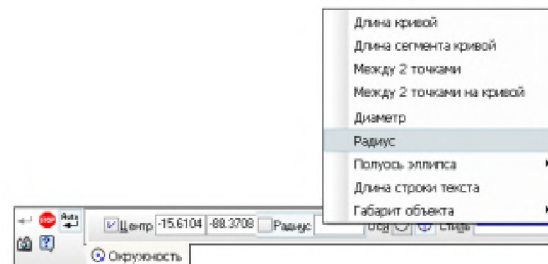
Длина кривой
Длина сегмента кривой
Между 2 точками
Между 2 точками на кривой
Диаметр
Радиус
Полуось эллипса
Длина строки текста
Габарит объекта

STOP
Auto
Центр -15.6104 -88.3708 Радиус
Стиль
Окружность